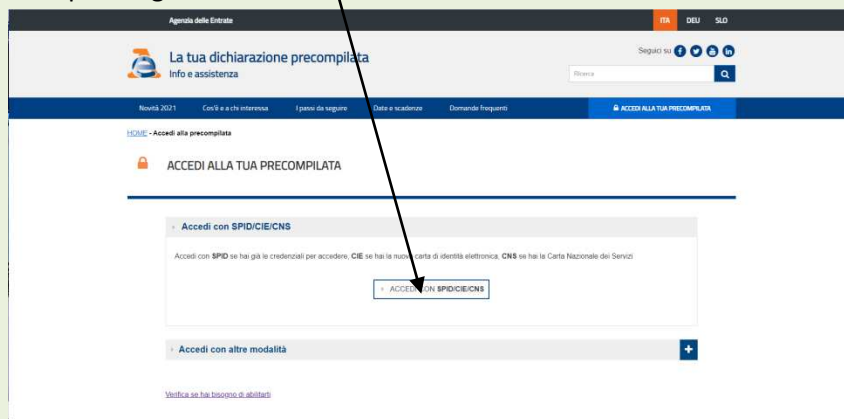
Agenzia delle Entrate

ITA DEU SLO

La tua dichiarazione precompilata
Info e assistenza

Seguici su

Ricerca

Novità 2021 | Cos'è e a chi interessa | I passi da seguire | Date e scadenze | Domande frequenti | ACCEDI ALLA TUA PRECOMPILATA

HOME - Accedi alla precompilata

ACCEDI ALLA TUA PRECOMPILATA

Accedi con SPID/CIE/CNS

Accedi con SPID se hai già le credenziali per accedere, CIE se hai la nuova carta di identità elettronica, CNS se hai la Carta Nazionale dei Servizi

ACCEDI CON SPID/CIE/CNS

Accedi con altre modalità

Verifica se hai bisogno di abilitarti